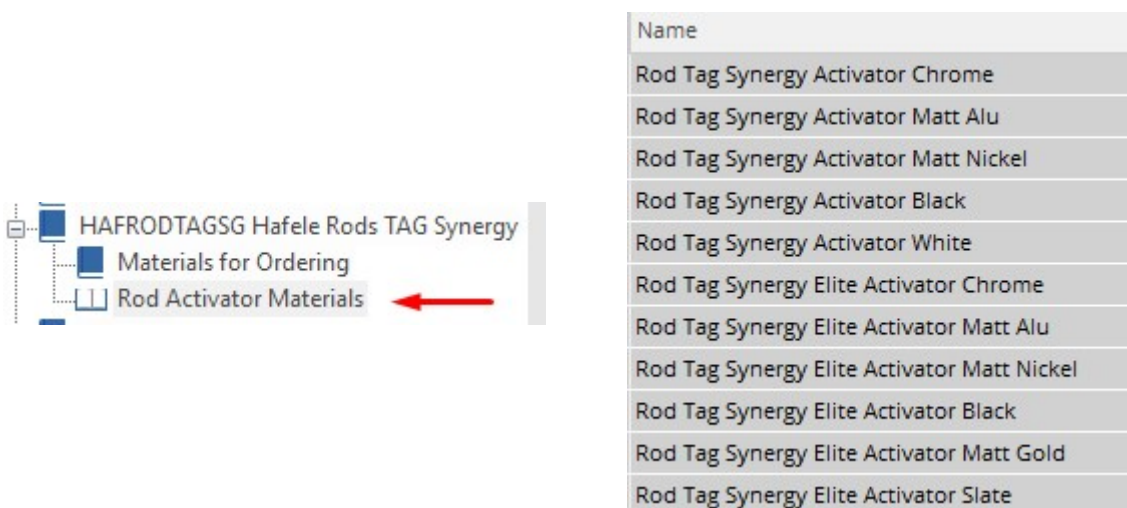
HAFRODTAGSG Hafele Rods TAG Synergy
Materials for Ordering
Rod Activator Materials

| Name |
|---|
| Rod Tag Synergy Activator Chrome |
| Rod Tag Synergy Activator Matt Alu |
| Rod Tag Synergy Activator Matt Nickel |
| Rod Tag Synergy Activator Black |
| Rod Tag Synergy Activator White |
| Rod Tag Synergy Elite Activator Chrome |
| Rod Tag Synergy Elite Activator Matt Alu |
| Rod Tag Synergy Elite Activator Matt Nickel |
| Rod Tag Synergy Elite Activator Black |
| Rod Tag Synergy Elite Activator Matt Gold |
| Rod Tag Synergy Elite Activator Slate |